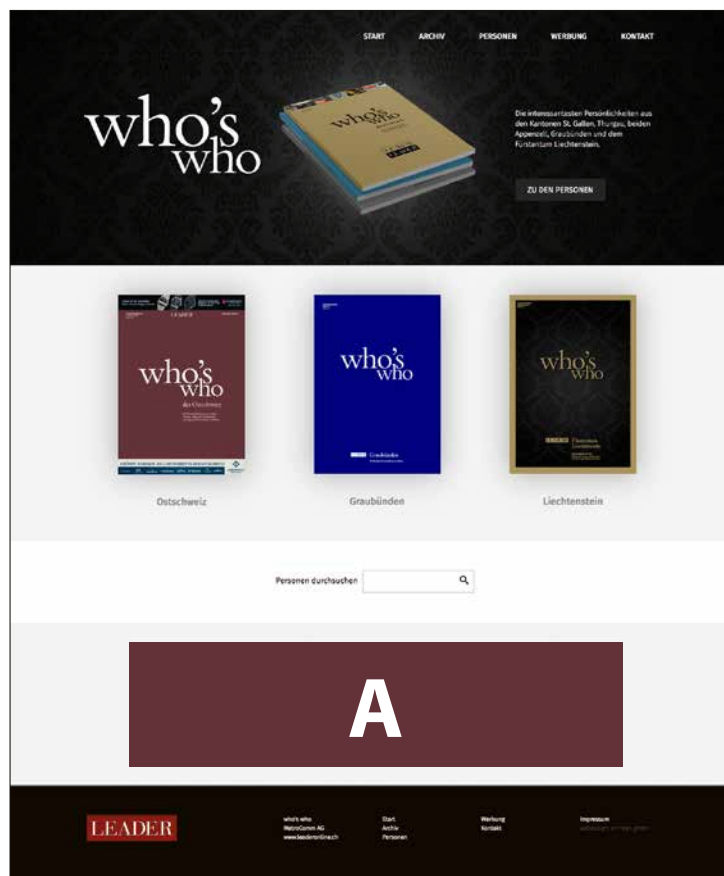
START ARCHIV PERSONEN WERBUNG KONTAKT

who's who

Die interessantesten Persönlichkeiten aus den Kantonen St. Gallen, Thurgau, beiden Appenzell, Graubünden und dem Fürstentum Liechtenstein.

ZU DEN PERSONEN

who's who
der Ostschweiz

who's who
Graubünden

who's who
Liechtenstein

Ostschweiz

Graubünden

Liechtenstein

Personen durchsuchen

A

LEADER

who's who
MetroComm AG
www.leaderonline.ch

Start
Archiv
Personen

Werbung
Kontakt

Impressum
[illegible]